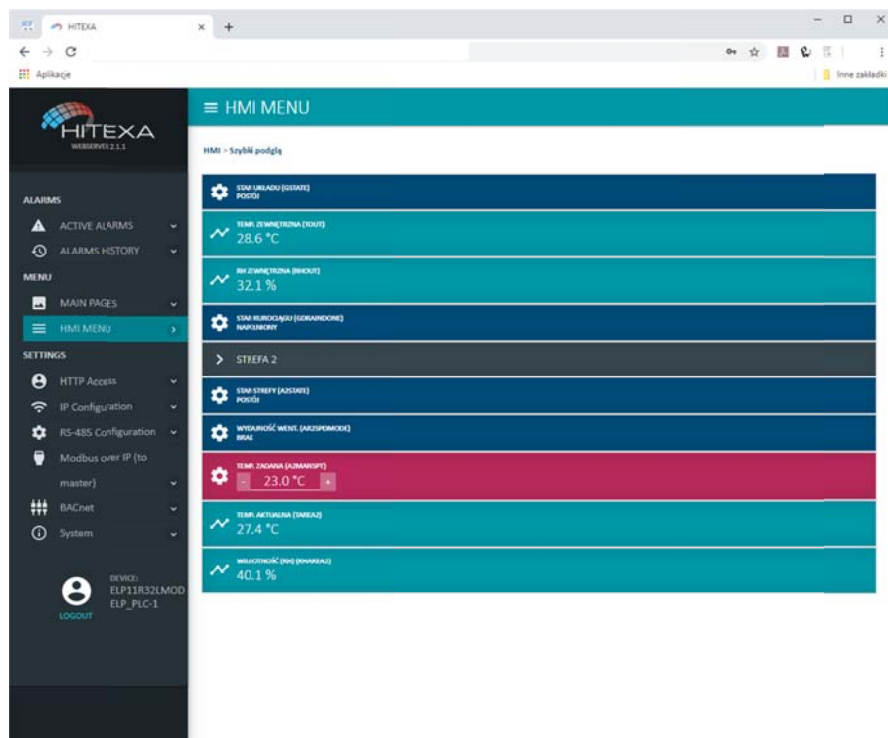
HITEXA × +

Aplikacje

Inne zakładki

HITEXA
WEBSERVER 2.1.1

≡ HMI MENU

HMI > Szybki podgląd

ALARMS
ACTIVE ALARMS
ALARMS HISTORY
MENU
MAIN PAGES
HMI MENU
SETTINGS
HTTP Access
IP Configuration
RS-485 Configuration
Modbus over IP (to master)
BACnet
System

DEVICE:
ELP11R32LMOD
ELP_PLC-1
LOGOUT

STAN UKŁADU (GSTATE)
POSTÓJ

TEMP. ZEWNĘTRZNA (TOUT)
28.6 °C

RH ZEWNĘTRZNA (RHOUT)
32.1 %

STAN RUROCIĄGU (GDRAINDONE)
NAPEŁNIONY

STREFA 2

STAN STREFY (A2STATE)
POSTÓJ

WYDAJNOŚĆ WENT. (A2SPDMODE)
BRAK

TEMP. ZADANA (A2MANSPT)
- 23.0 °C +

TEMP. AKTUALNA (TAREA2)
27.4 °C

WILGOTNOŚĆ (RH) (RHAREA2)
40.1 %